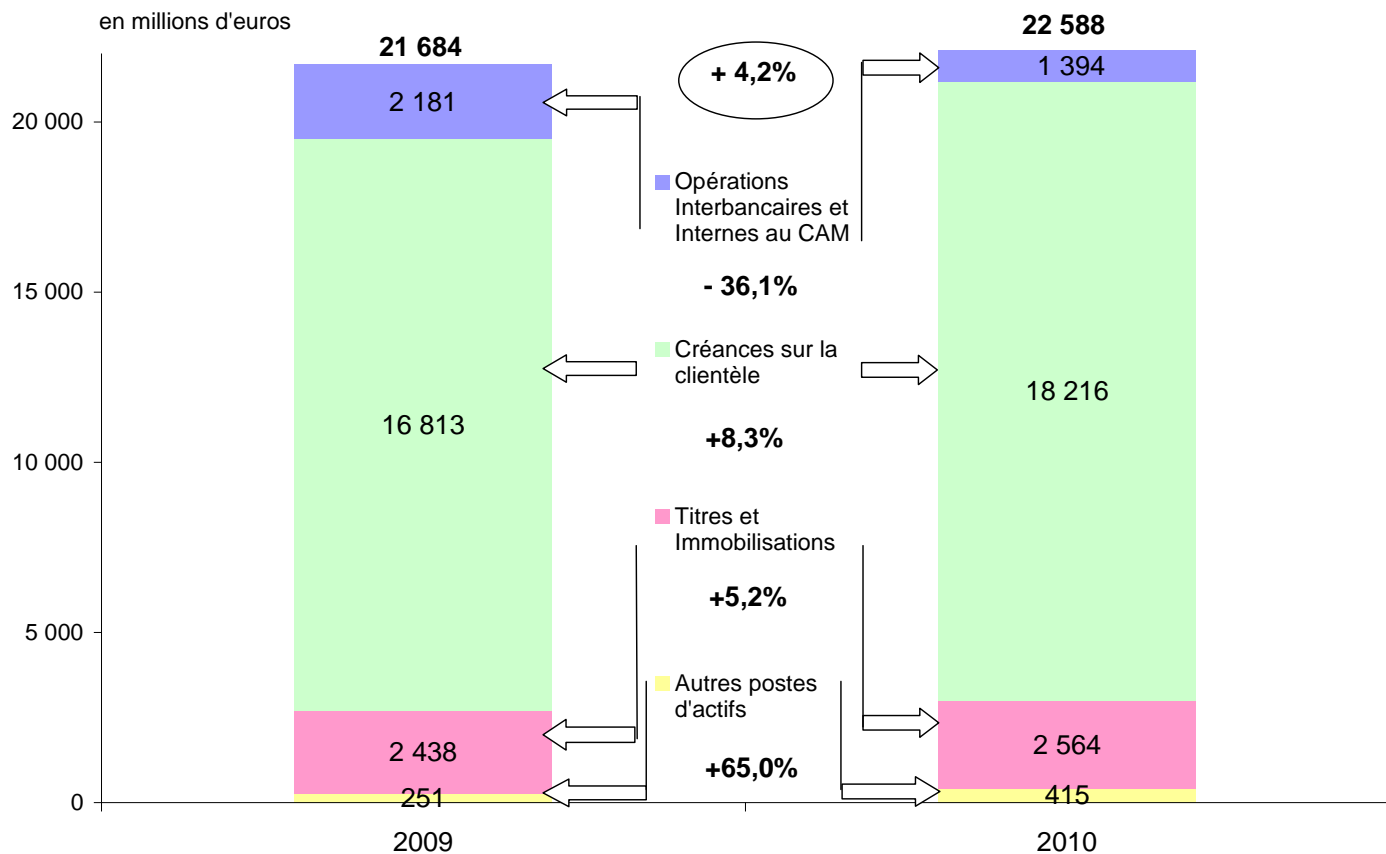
en millions d'euros

21 684

22 588

+ 4,2%

20 000

15 000

10 000

5 000

0

2 181

16 813

2 438

251

1 394

18 216

2 564

415

Opérations Interbancaires et Internes au CAM

- 36,1%

Créances sur la clientèle

+8,3%

Titres et Immobilisations

+5,2%

Autres postes d'actifs

+65,0%

2009

2010